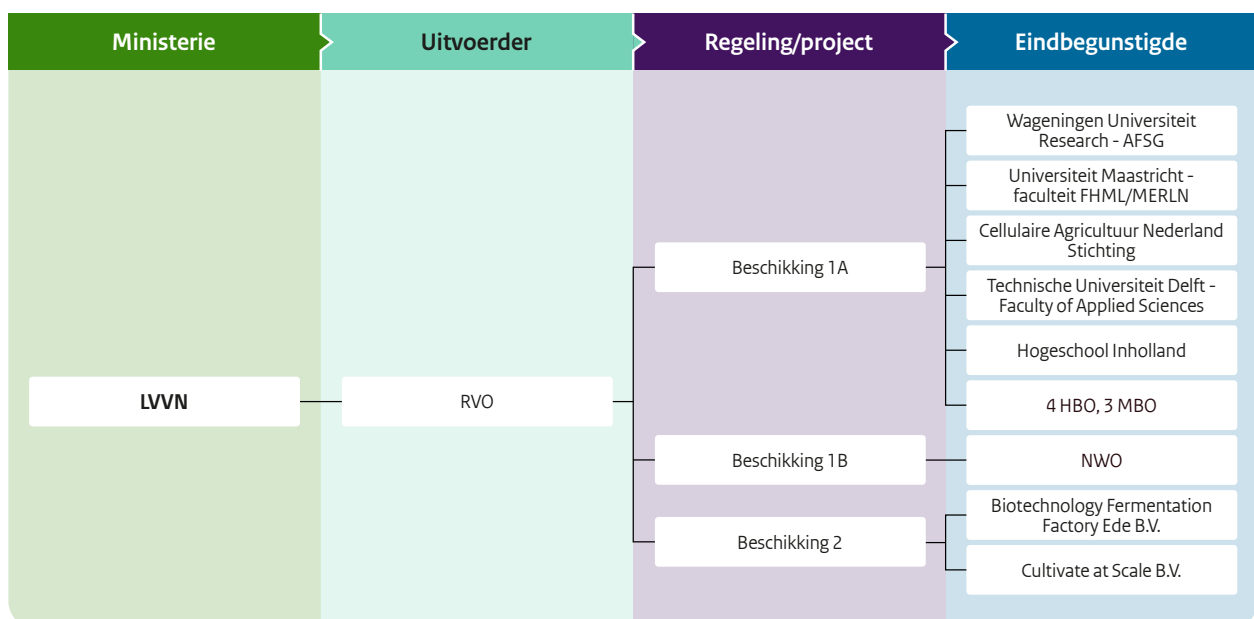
Ministerie

Uitvoerder

Regeling/project

Eindbegunstigde

LVVN

RVO

Beschikking 1A

Beschikking 1B

Beschikking 2

Wageningen Universiteit Research - AFSG

Universiteit Maastricht - faculteit FHML/MERLN

Cellulaire Agricultuur Nederland Stichting

Technische Universiteit Delft - Faculty of Applied Sciences

Hogeschool Inholland

4 HBO, 3 MBO

NWO

Biotechnology Fermentation Factory Ede B.V.

Cultivate at Scale B.V.